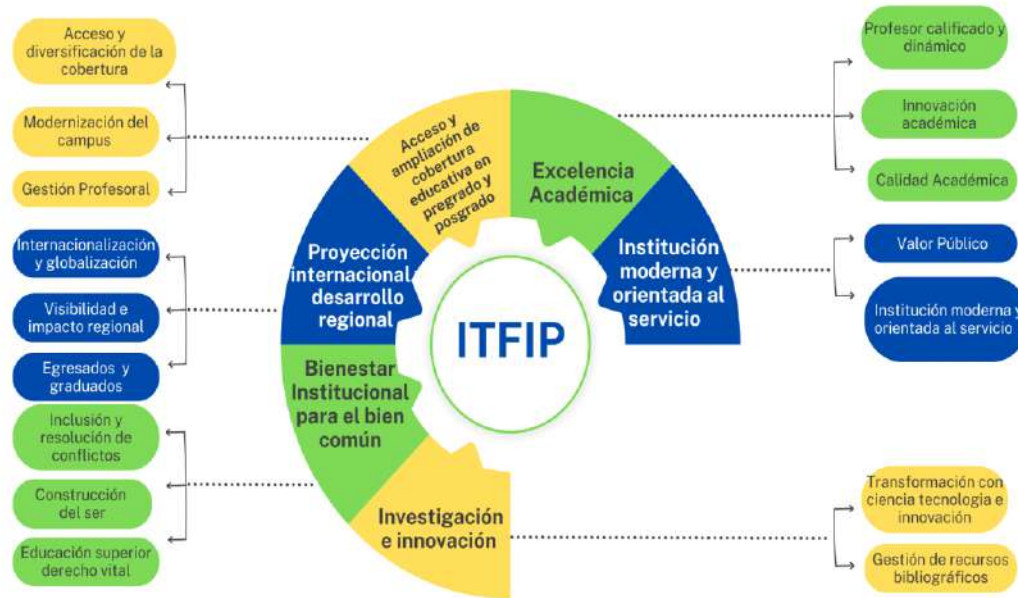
Acceso y diversificación de la cobertura

Modernización del campus

Gestión Profesoral

Internacionalización y globalización

Visibilidad e impacto regional

Egresados y graduados

Inclusión y resolución de conflictos

Construcción del ser

Educación superior derecho vital

Acceso y ampliación de cobertura educativa en pregrado y posgrado

Excelencia Académica

Institución moderna y orientada al servicio

Proyección internacional desarrollo regional

ITFIP

Bienestar Institucional para el bien común

Investigación e innovación

Profesor calificado y dinámico

Innovación académica

Calidad Académica

Valor Público

Institución moderna y orientada al servicio

Transformación con ciencia tecnologia e innovación

Gestión de recursos bibliográficos